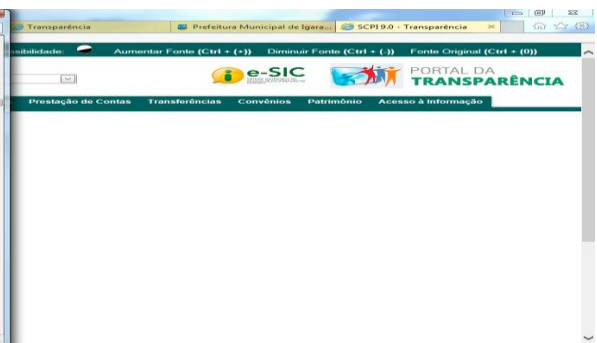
Transparência
Prefeitura Municipal de Igara...
SCPI 9.0 - Transparência
sibilidade:
Aumentar Fonte (Ctrl + (+))
Diminuir Fonte (Ctrl + (-))
Fonte Original (Ctrl + (0))
e-SIC
PORTAL DA TRANSPARÊNCIA
Prestação de Contas
Transferências
Convênios
Patrimônio
Acesso à Informação